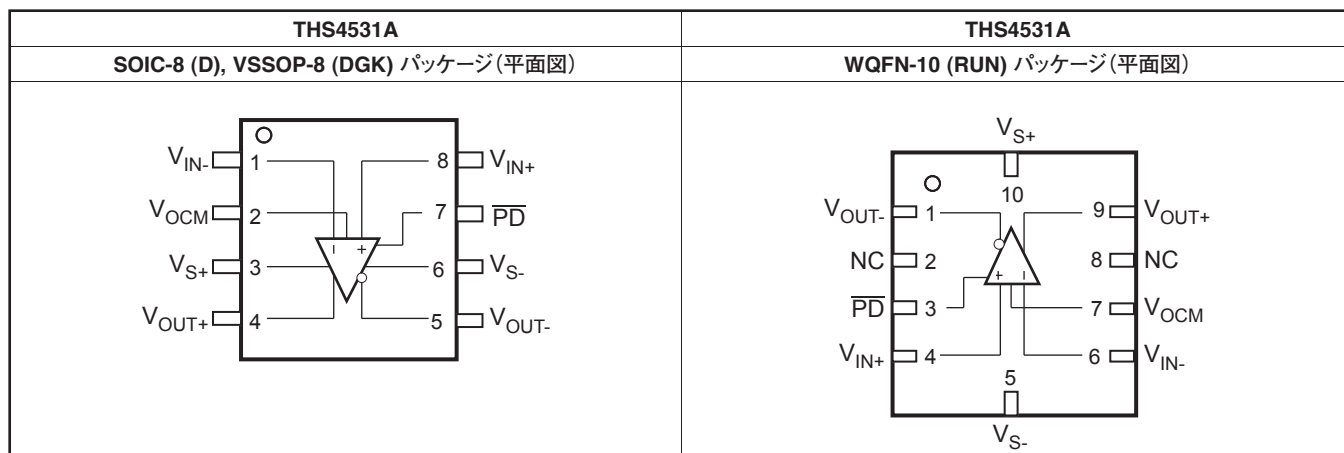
| THS4531A | THS4531A |
|---|---|
| SOIC-8 (D), VSSOP-8 (DGK) パッケージ(平面図) | WQFN-10 (RUN) パッケージ(平面図) |

$V_{IN-}$ 1
$V_{OCM}$ 2
$V_{S+}$ 3
$V_{OUT+}$ 4
8 $V_{IN+}$
7 $\overline{PD}$
6 $V_{S-}$
5 $V_{OUT-}$
– +

$V_{S+}$
10
$V_{OUT-}$ 1
NC 2
$\overline{PD}$ 3
$V_{IN+}$ 4
9 $V_{OUT+}$
8 NC
7 $V_{OCM}$
6 $V_{IN-}$
+ –
5
$V_{S-}$